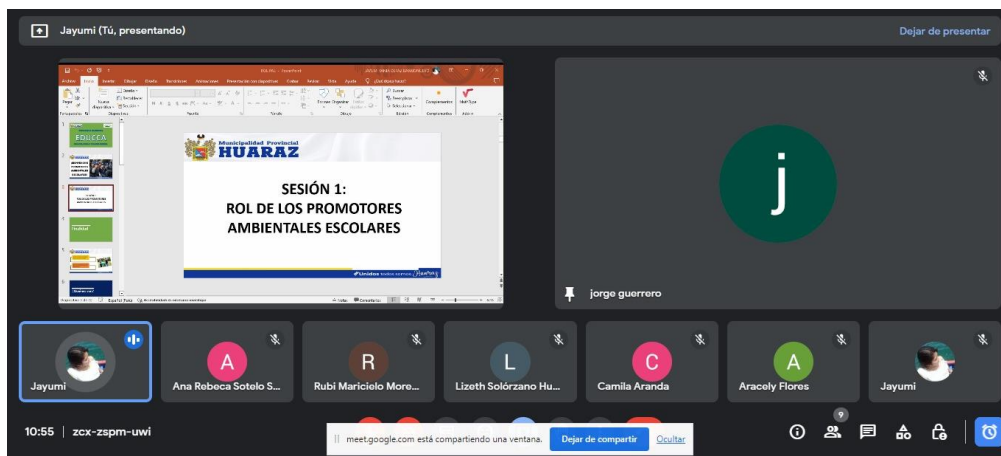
Jayumi (Tú, presentando)

Dejar de presentar

Municipalidad Provincial
HUARAZ

SESIÓN 1:
ROL DE LOS PROMOTORES AMBIENTALES ESCOLARES

j

jorge guerrero

Jayumi

A
Ana Rebeca Sotelo S...

R
Rubi Maricielo More...

L
Lizeth Solórzano Hu...

C
Camila Aranda

A
Aracely Flores

Jayumi

10:55 | zcx-zspm-uwi

meet.google.com está compartiendo una ventana. Dejar de compartir Ocultar

9